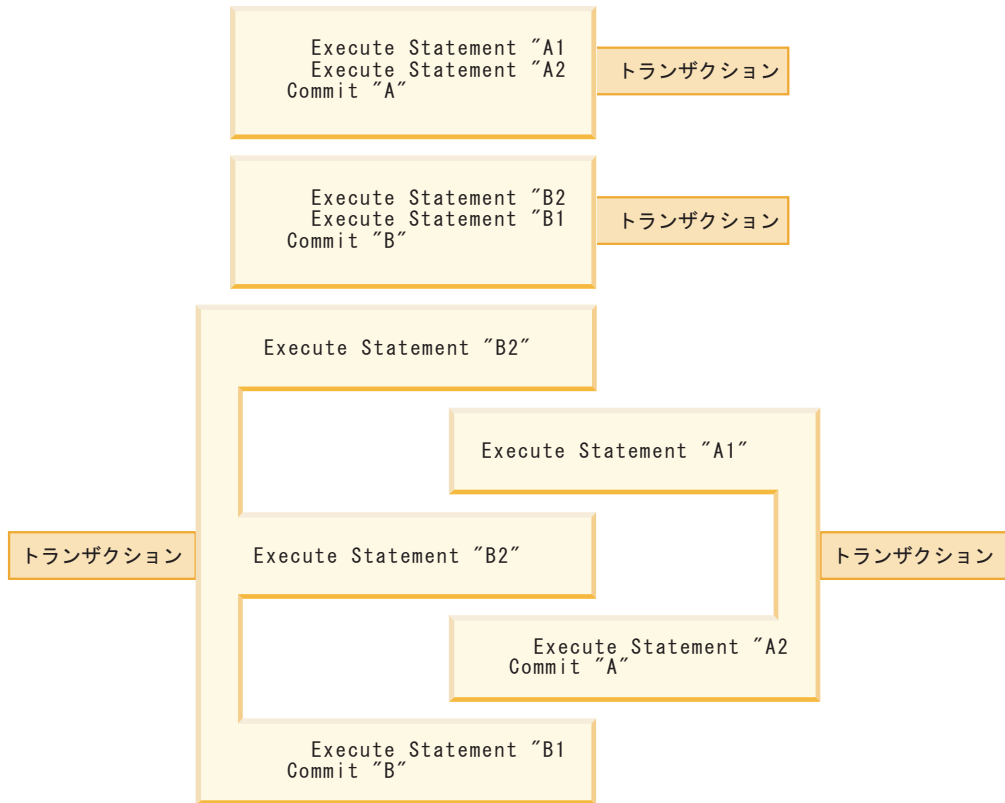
Execute Statement "A1
Execute Statement "A2
Commit "A"

トランザクション

Execute Statement "B2
Execute Statement "B1
Commit "B"

トランザクション

Execute Statement "B2"

Execute Statement "A1"

トランザクション

Execute Statement "B2"

トランザクション

Execute Statement "A2
Commit "A"

Execute Statement "B1
Commit "B"